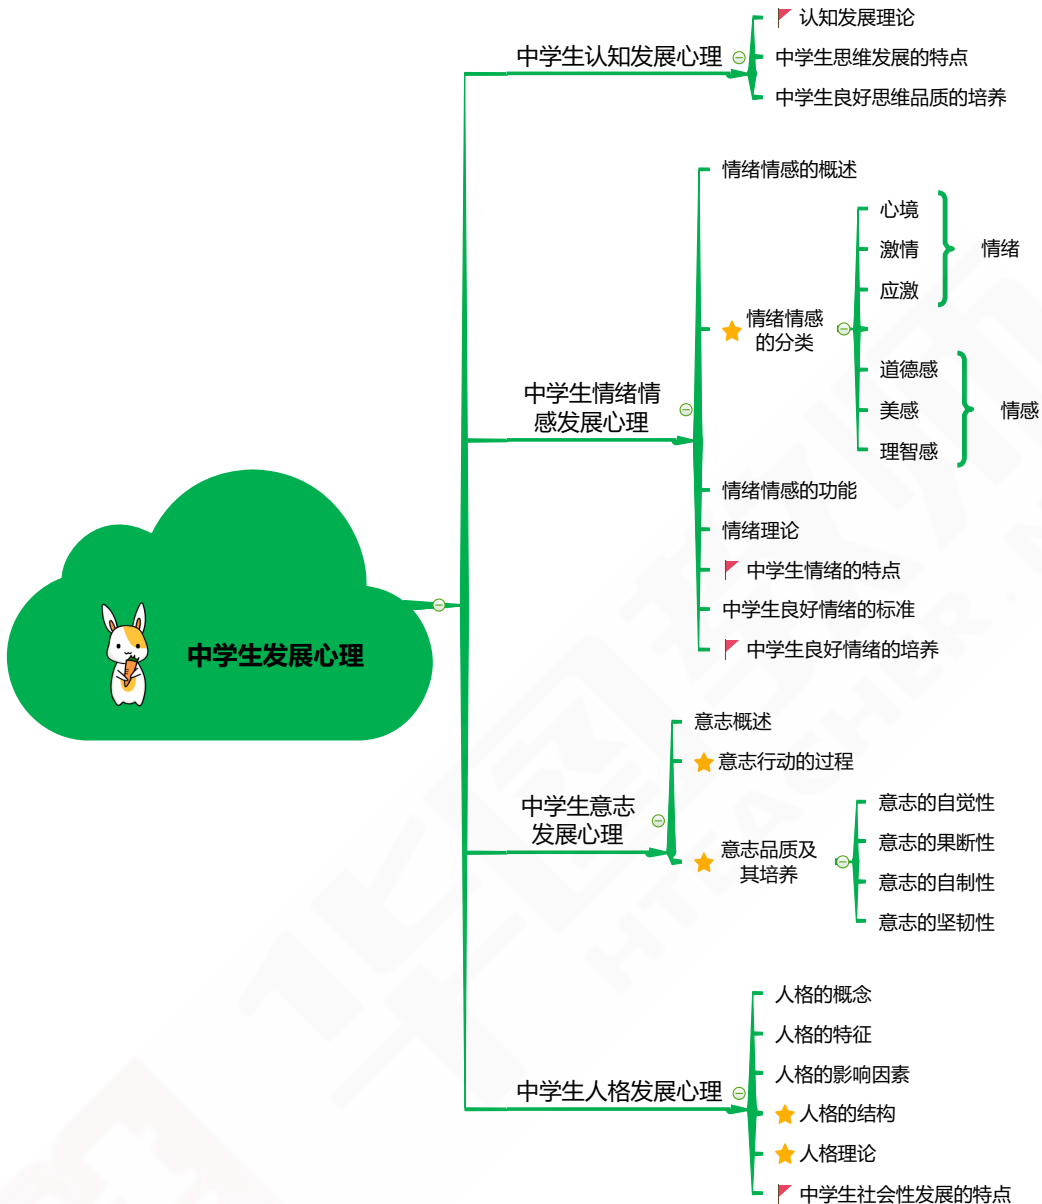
中学生发展心理

中学生认知发展心理
认知发展理论
中学生思维发展的特点
中学生良好思维品质的培养

中学生情绪情感发展心理
情绪情感的概述
情绪情感的分类
心境
激情
应激
情绪
道德感
美感
理智感
情感
情绪情感的功能
情绪理论
中学生情绪的特点
中学生良好情绪的标准
中学生良好情绪的培养

中学生意志发展心理
意志概述
意志行动的过程
意志品质及其培养
意志的自觉性
意志的果断性
意志的自制性
意志的坚韧性

中学生人格发展心理
人格的概念
人格的特征
人格的影响因素
人格的结构
人格理论
中学生社会性发展的特点